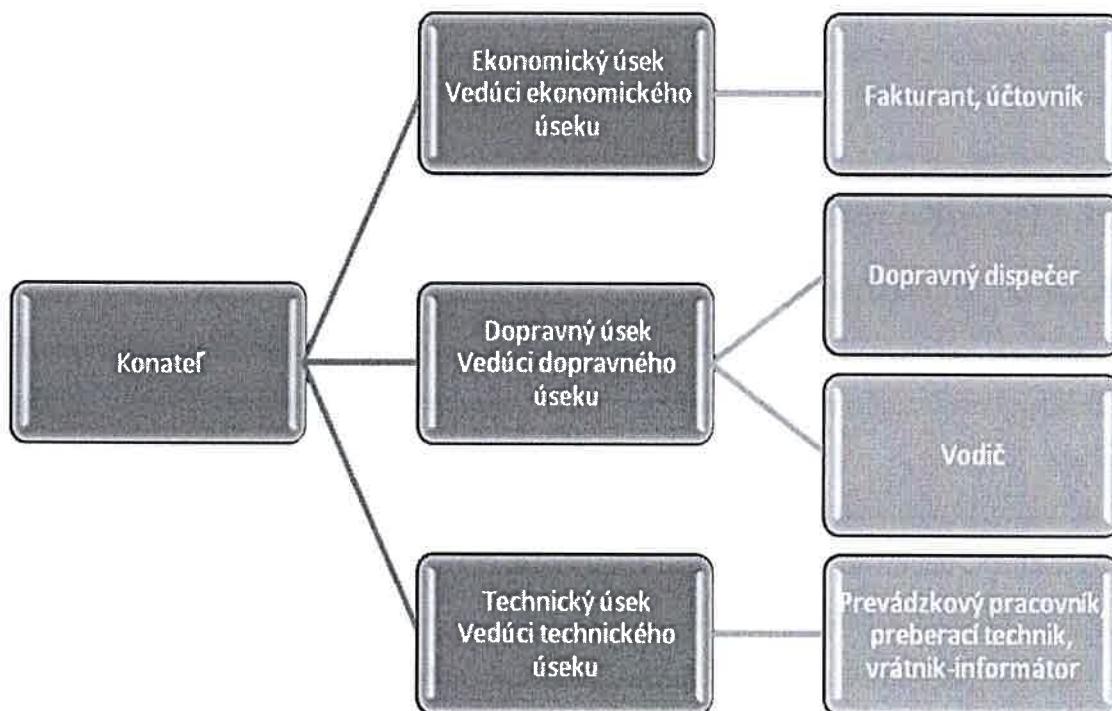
Konateľ

Ekonomický úsek
Vedúci ekonomického úseku

Fakturant, účtovník

Dopravný úsek
Vedúci dopravného úseku

Dopravný dispečer

Vodič

Technický úsek
Vedúci technického úseku

Prevádzkový pracovník
preberací technik,
vrátnik-informátor